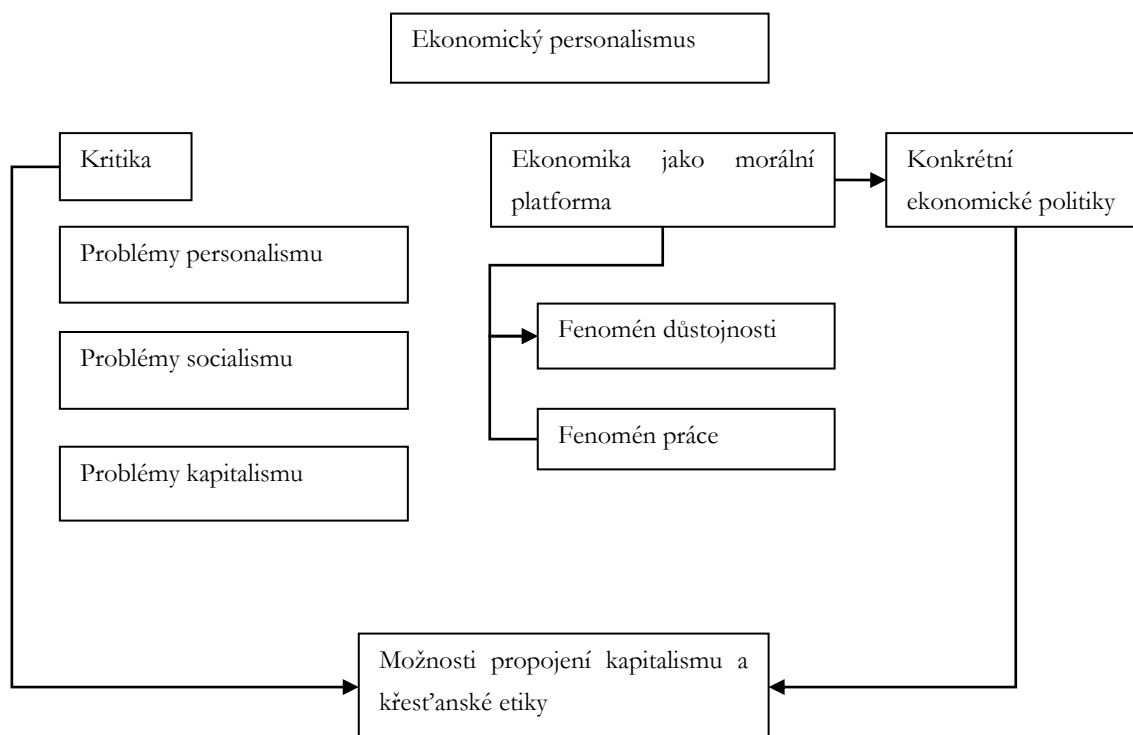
Ekonomický personalismus

Kritika

Problémy personalismu

Problémy socialismu

Problémy kapitalismu

Ekonomika jako morální platforma

Konkrétní ekonomické politiky

Fenomén důstojnosti

Fenomén práce

Možnosti propojení kapitalismu a křesťanské etiky